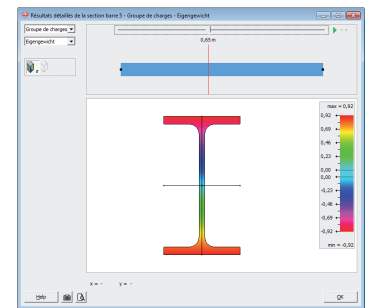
Résultats détaillés de la section barre 5 - Groupe de charges - Eigengewicht

Groupe de charges
Eigengewicht

0,65 m

max = 0,92
0,92
0,69
0,46
0,23
0,00
0,00
-0,23
-0,46
-0,69
-0,92
min = -0,92

x = -
y = -

Help

OK